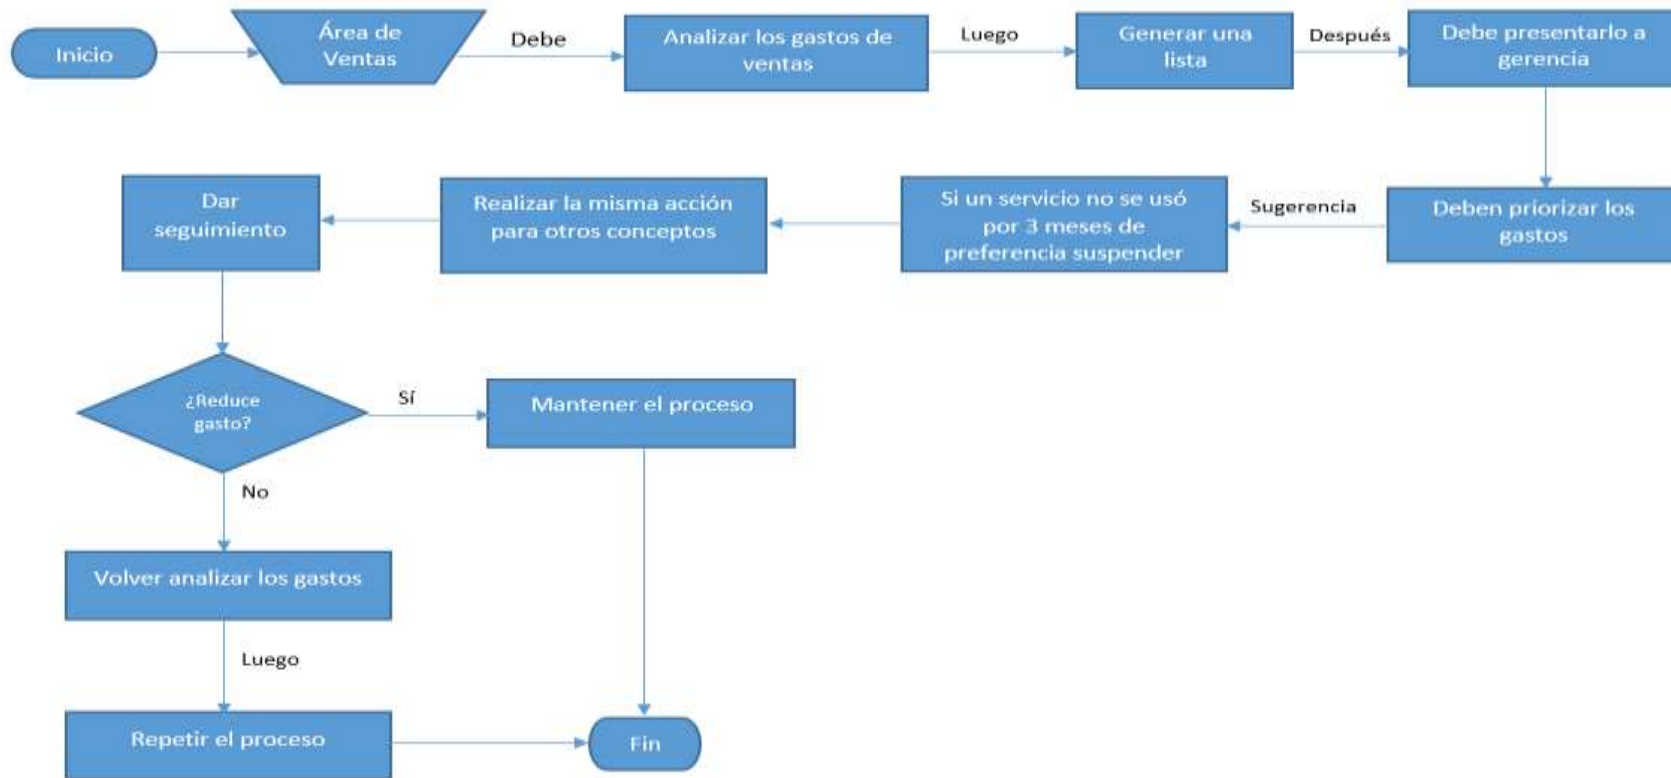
Inicio

Área de Ventas

Debe

Analizar los gastos de ventas

Luego

Generar una lista

Después

Debe presentarlo a gerencia

Deben priorizar los gastos

Sugerencia

Si un servicio no se usó por 3 meses de preferencia suspender

Realizar la misma acción para otros conceptos

Dar seguimiento

¿Reduce gasto?

Sí

Mantener el proceso

No

Volver analizar los gastos

Luego

Repetir el proceso

Fin